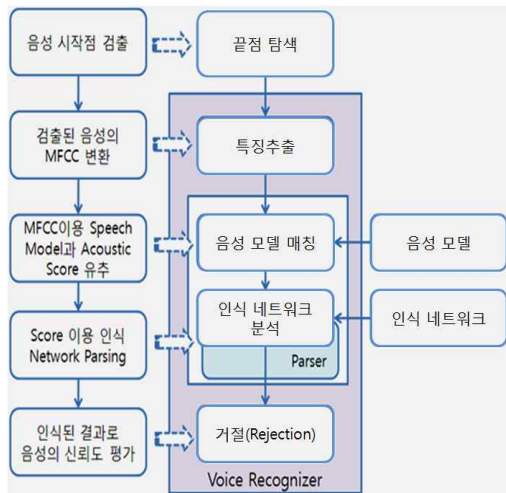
음성 시작점 검출

끝점 탐색

검출된 음성의 MFCC 변환

특징추출

MFCC이용 Speech Model과 Acoustic Score 유추

음성 모델 매칭

음성 모델

Score 이용 인식 Network Parsing

인식 네트워크 분석

인식 네트워크

Parser

인식된 결과로 음성의 신뢰도 평가

거절(Rejection)

Voice Recognizer